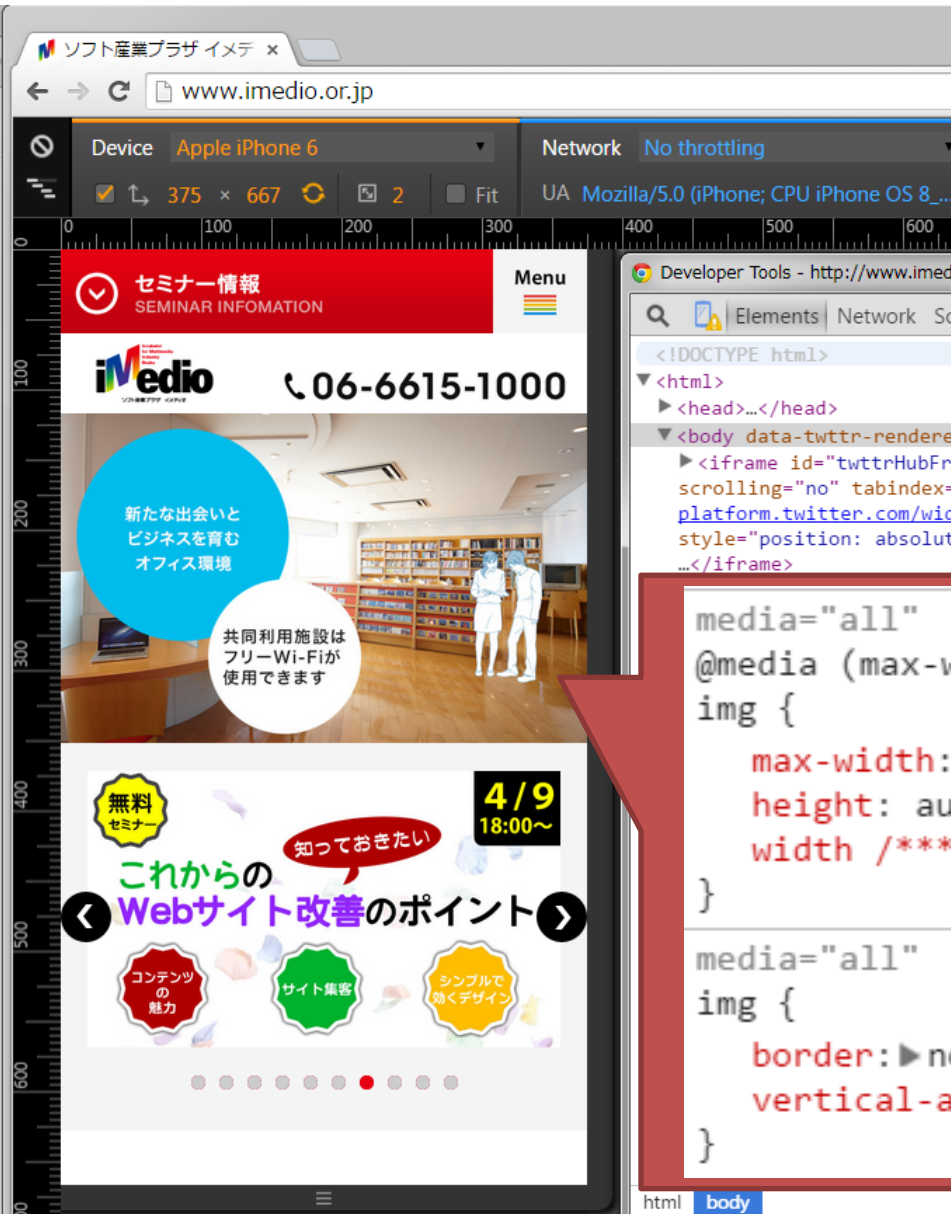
ソフト産業プラザ イメデ ×

www.imedio.or.jp

Device Apple iPhone 6

Network No throttling

375 × 667 2 Fit

UA Mozilla/5.0 (iPhone; CPU iPhone OS 8_

0 100 200 300 400 500 600

セミナー情報
SEMINAR INFOMATION

Menu

iMedio
ソフト産業プラザ イメディオ

06-6615-1000

新たな出会いと
ビジネスを育む
オフィス環境

共同利用施設は
フリーWi-Fiが
使用できます

無料
セミナー

4/9
18:00〜

知っておきたい

これからの
Webサイト改善のポイント

コンテンツの魅力

サイト集客

シンプルで効くデザイン

Developer Tools - http://www.imed

Elements Network So

<!DOCTYPE html>
▼<html>
▶<head>…</head>
▼<body data-twttr-rendere
▶<iframe id="twttrHubFr
scrolling="no" tabindex=
platform.twitter.com/wid
style="position: absolut
…</iframe>

media="all"
@media (max-w
img {
max-width:
height: au
width /***
}

media="all"
img {
border:▶no
vertical-a
}

html body